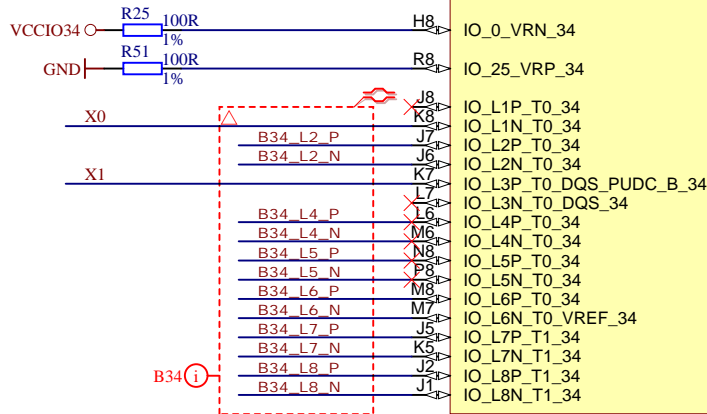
VCCIO34
R25
100R
1%
H8
IO_0_VRN_34

GND
R51
100R
1%
R8
IO_25_VRP_34

J8
IO_L1P_T0_34
X0
K8
IO_L1N_T0_34
B34_L2_P
J7
IO_L2P_T0_34
B34_L2_N
J6
IO_L2N_T0_34
X1
K7
IO_L3P_T0_DQS_PUDC_B_34
L7
IO_L3N_T0_DQS_34
B34_L4_P
L6
IO_L4P_T0_34
B34_L4_N
M6
IO_L4N_T0_34
B34_L5_P
N8
IO_L5P_T0_34
B34_L5_N
P8
IO_L5N_T0_34
B34_L6_P
M8
IO_L6P_T0_34
B34_L6_N
M7
IO_L6N_T0_VREF_34
B34_L7_P
J5
IO_L7P_T1_34
B34_L7_N
K5
IO_L7N_T1_34
B34
B34_L8_P
J2
IO_L8P_T1_34
B34_L8_N
J1
IO_L8N_T1_34